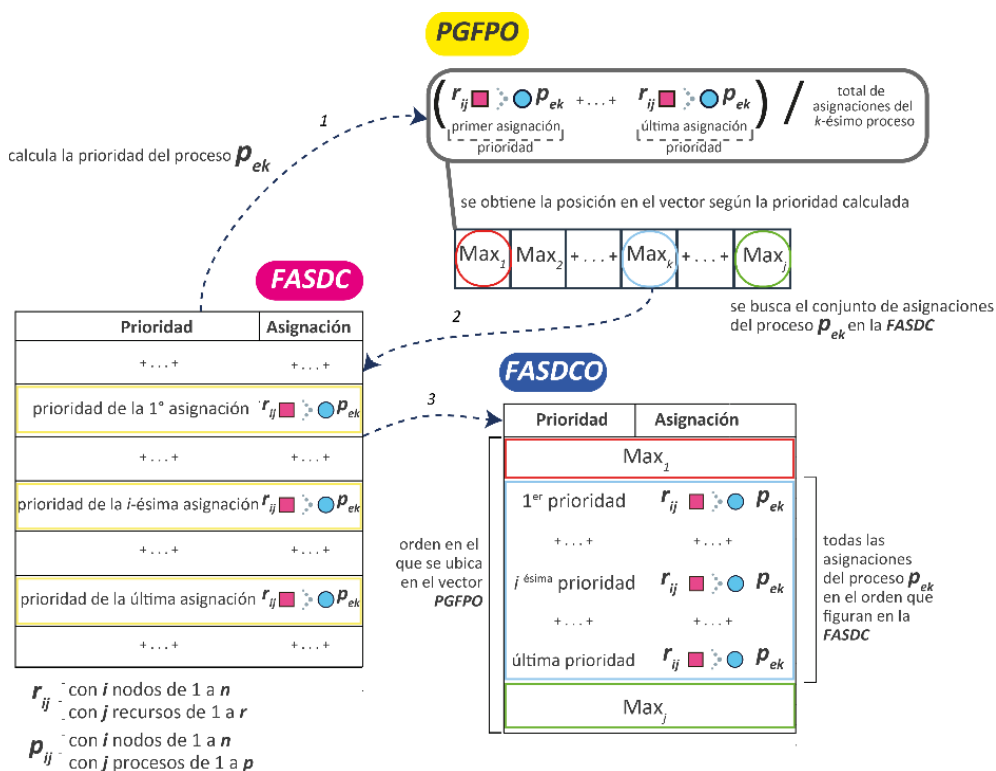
PGFPO

$\left( r_{ij} \, p_{ek} + \ldots + r_{ij} \, p_{ek} \right)$ / total de asignaciones del $k$-ésimo proceso

primer asignación
prioridad

última asignación
prioridad

1

calcula la prioridad del proceso $p_{ek}$

se obtiene la posición en el vector según la prioridad calculada

| $Max_1$ | $Max_2$ | + . . . + | $Max_k$ | + . . . + | $Max_j$ |
|---|---|---|---|---|---|

se busca el conjunto de asignaciones del proceso $p_{ek}$ en la FASDC

FASDC

2

| Prioridad | Asignación |
|---|---|
| + . . . + | + . . . + |
| prioridad de la 1° asignación | $r_{ij}$ $p_{ek}$ |
| + . . . + | + . . . + |
| prioridad de la $i$-ésima asignación | $r_{ij}$ $p_{ek}$ |
| + . . . + | + . . . + |
| prioridad de la última asignación | $r_{ij}$ $p_{ek}$ |
| + . . . + | + . . . + |

FASDCO

3

| Prioridad | Asignación |
|---|---|
| $Max_1$ | |
| $1^{er}$ prioridad | $r_{ij}$ $p_{ek}$ |
| + . . . + | + . . . + |
| $i^{ésima}$ prioridad | $r_{ij}$ $p_{ek}$ |
| + . . . + | + . . . + |
| última prioridad | $r_{ij}$ $p_{ek}$ |
| $Max_j$ | |

orden en el que se ubica en el vector PGFPO

todas las asignaciones del proceso $p_{ek}$ en el orden que figuran en la FASDC

$r_{ij}$ - con $i$ nodos de 1 a $n$
- con $j$ recursos de 1 a $r$

$p_{ij}$ - con $i$ nodos de 1 a $n$
- con $j$ procesos de 1 a $p$